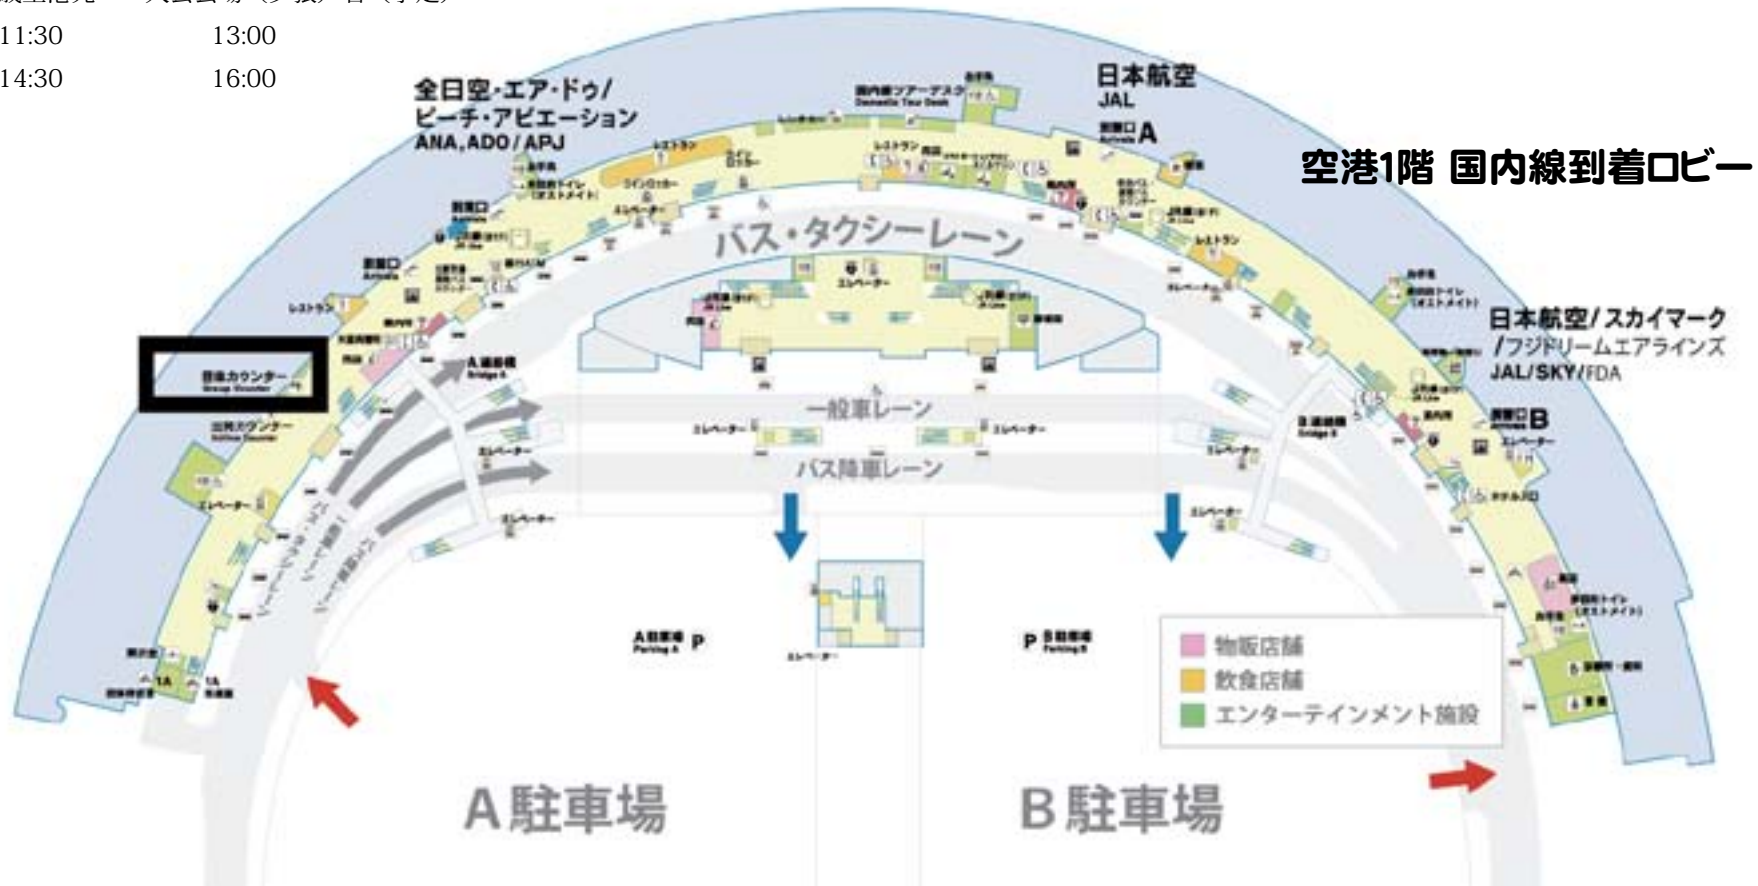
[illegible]

11:30 13:00

14:30 16:00

全日空・エア・ドゥ/ピーチ・アビエーション
ANA,ADO/APJ

国内線ツアーデスク
Domestic Tour Desk

日本航空
JAL

到着口 A

空港1階 国内線到着ロビー

バス・タクシーレーン

レストラン

到着口

レストラン

団体カウンター
Group Counter

A連絡橋
Bridge A

エレベーター

一般車レーン

バス降車レーン

B連絡橋
Bridge B

日本航空/スカイマーク/フジドリームエアラインズ
JAL/SKY/FDA

到着口 B

エレベーター

A駐車場
Parking A
P

P
B駐車場
Parking B

エレベーター

物販店舗
飲食店舗
エンターテインメント施設

A駐車場

B駐車場